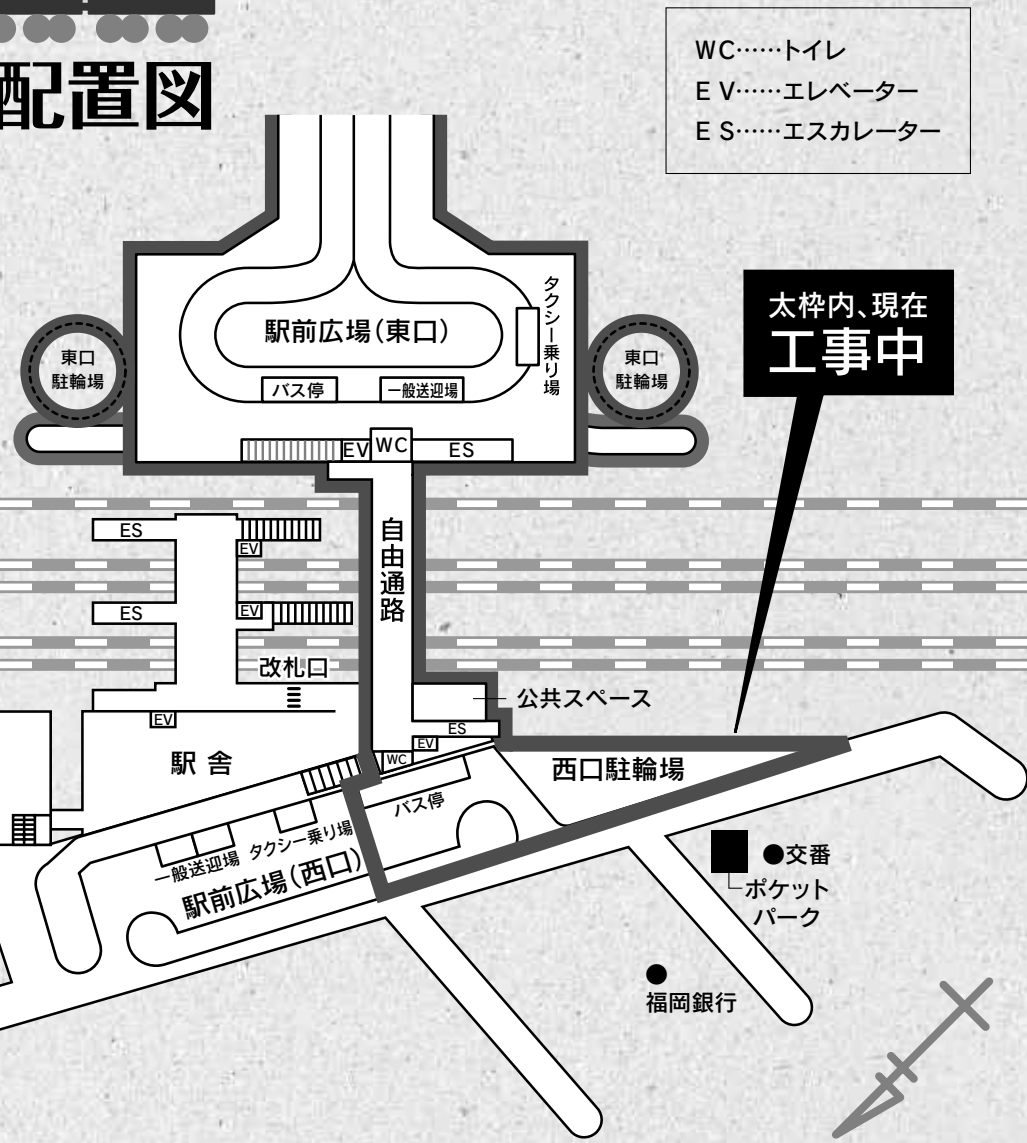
配置図

WC……トイレ
EV……エレベーター
ES……エスカレーター

太枠内、現在
工事中

駅前広場(東口)

タクシー乗り場

東口駐輪場

東口駐輪場

バス停

一般送迎場

EV

WC

ES

ES

EV

ES

EV

自由通路

改札口

公共スペース

EV

ES

EV

駅舎

WC

西口駐輪場

バス停

タクシー乗り場

一般送迎場

駅前広場(西口)

●交番

ポケットパーク

●
福岡銀行